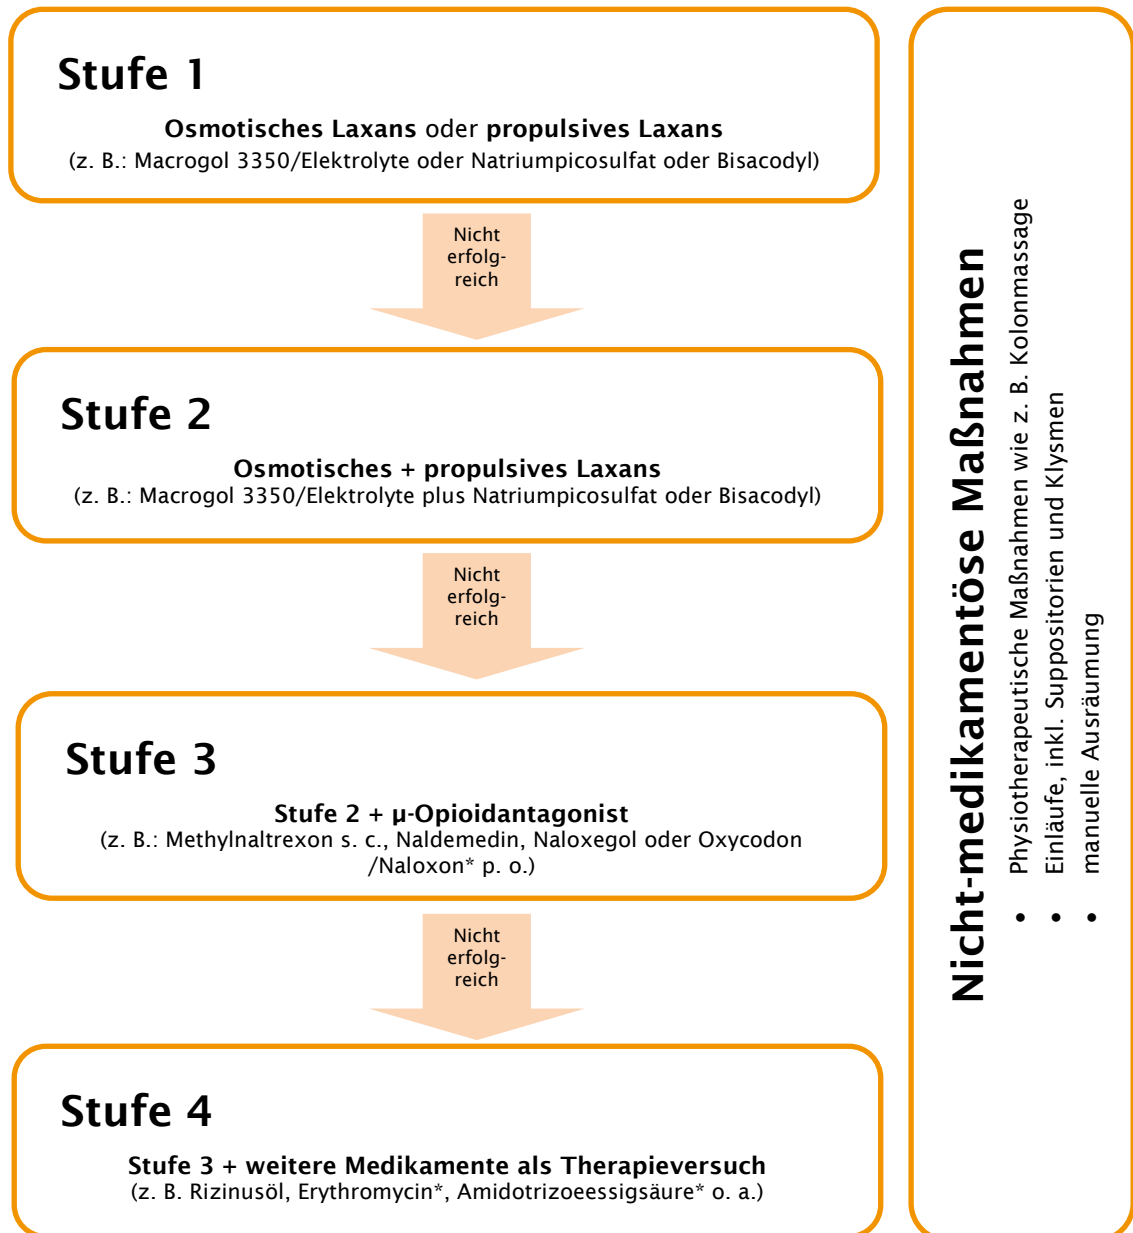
Stufe 1

**Osmotisches Laxans** oder **propulsives Laxans**
(z. B.: Macrogol 3350/Elektrolyte oder Natriumpicosulfat oder Bisacodyl)

Nicht erfolgreich

Stufe 2

**Osmotisches + propulsives Laxans**
(z. B.: Macrogol 3350/Elektrolyte plus Natriumpicosulfat oder Bisacodyl)

Nicht erfolgreich

Stufe 3

**Stufe 2 + µ-Opioidantagonist**
(z. B.: Methylnaltrexon s. c., Naldemedin, Naloxegol oder Oxycodon /Naloxon* p. o.)

Nicht erfolgreich

Stufe 4

**Stufe 3 + weitere Medikamente als Therapieversuch**
(z. B. Rizinusöl, Erythromycin*, Amidotrizoeessigsäure* o. a.)

Nicht-medikamentöse Maßnahmen

- Physiotherapeutische Maßnahmen wie z. B. Kolonmassage
- Einläufe, inkl. Suppositorien und Klysmen
- manuelle Ausräumung